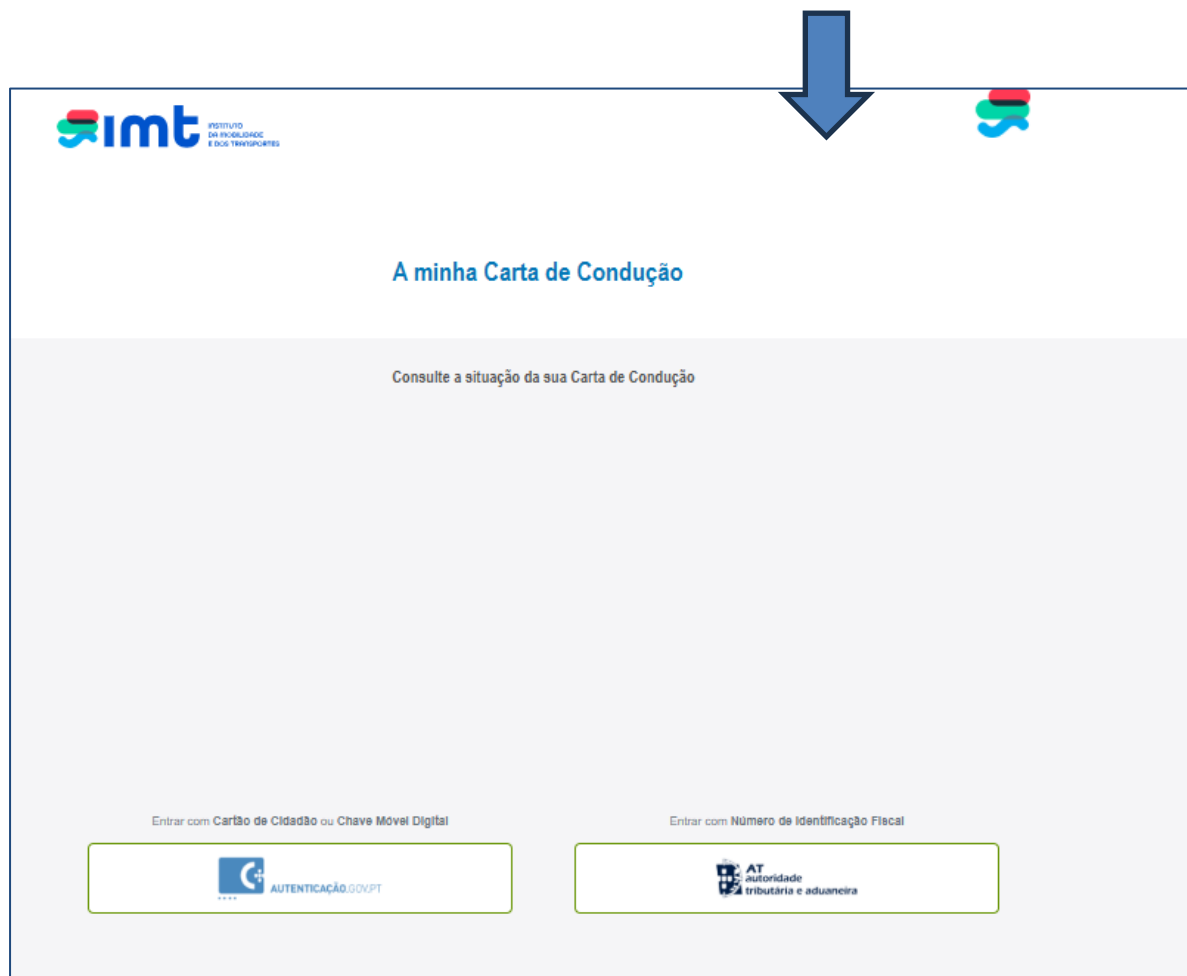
imt INSTITUTO DA MOBILIDADE E DOS TRANSPORTES

A minha Carta de Condução

Consulte a situação da sua Carta de Condução

Entrar com Cartão de Cidadão ou Chave Móvel Digital

AUTENTICAÇÃO.GOV.PT

Entrar com Número de Identificação Fiscal

AT autoridade tributária e aduaneira